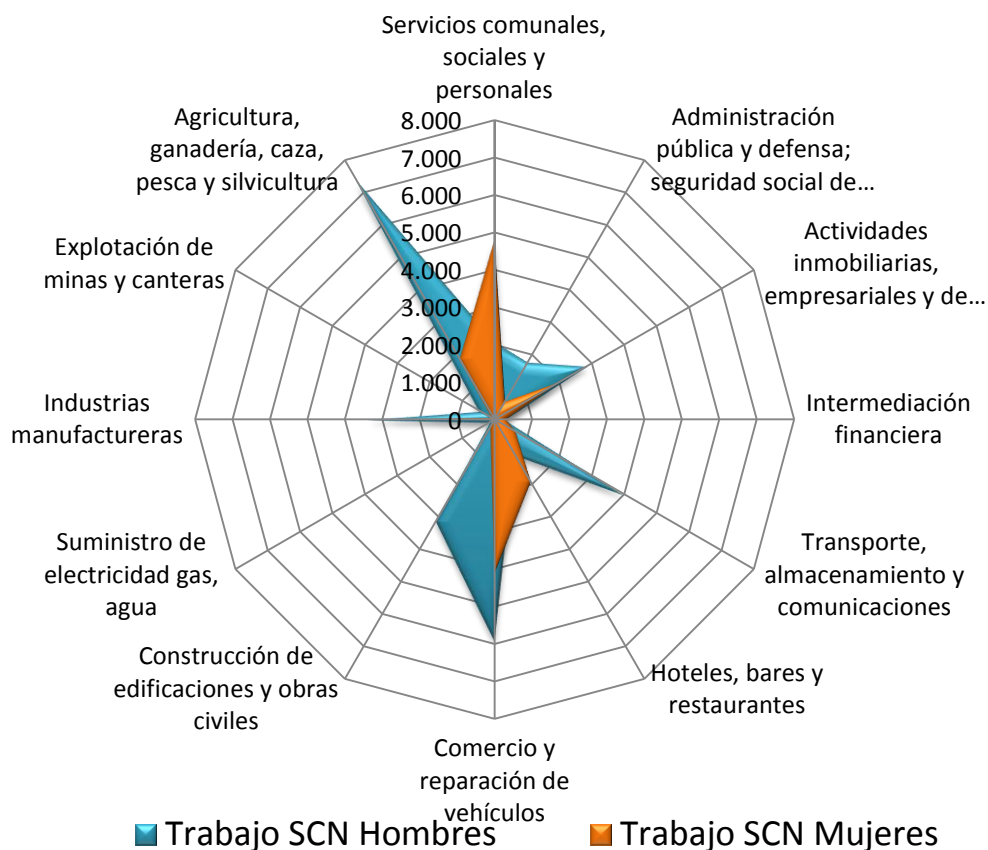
Servicios comunales, sociales y personales

Administración pública y defensa; seguridad social de…

Actividades inmobiliarias, empresariales y de…

Intermediación financiera

Transporte, almacenamiento y comunicaciones

Hoteles, bares y restaurantes

Comercio y reparación de vehículos

Construcción de edificaciones y obras civiles

Suministro de electricidad gas, agua

Industrias manufactureras

Explotación de minas y canteras

Agricultura, ganadería, caza, pesca y silvicultura

8.000
7.000
6.000
5.000
4.000
3.000
2.000
1.000
0

Trabajo SCN Hombres
Trabajo SCN Mujeres